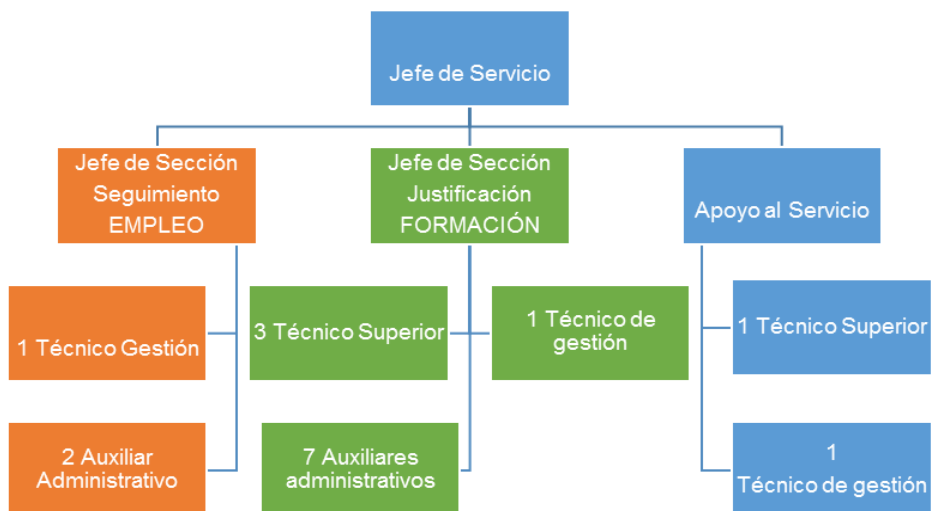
Jefe de Servicio

Jefe de Sección Seguimiento EMPLEO

1 Técnico Gestión

2 Auxiliar Administrativo

Jefe de Sección Justificación FORMACIÓN

3 Técnico Superior

1 Técnico de gestión

7 Auxiliares administrativos

Apoyo al Servicio

1 Técnico Superior

1 Técnico de gestión